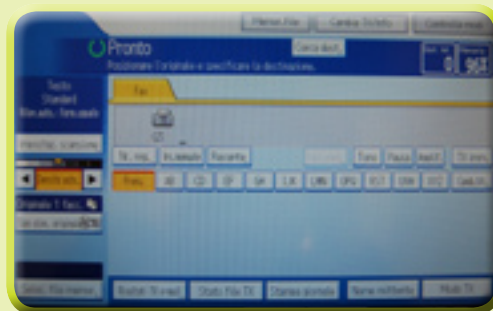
Memor.File | Cambia Schda | Controlla modi

Pronto
Posizionare l'originale e specificare la destinazione.

Cerca dest.

0 | 967

Testo
Standard
Rilev.auto. form.orig.

Fax

Risoluzione

Chiaro | Scuro

Tipo orig.

TX imm. | In.manuale | Rubrica | Tono | Pausa | Agg.Dest.

Freq. | AB | CD | EF | GH | IJK | LMN | OPQ | RST | UVW | XYZ | Cambia

Selez. file memor. | Risult. TX | Stato File TX | Stampa giornale | Nome mittente | Modi TX